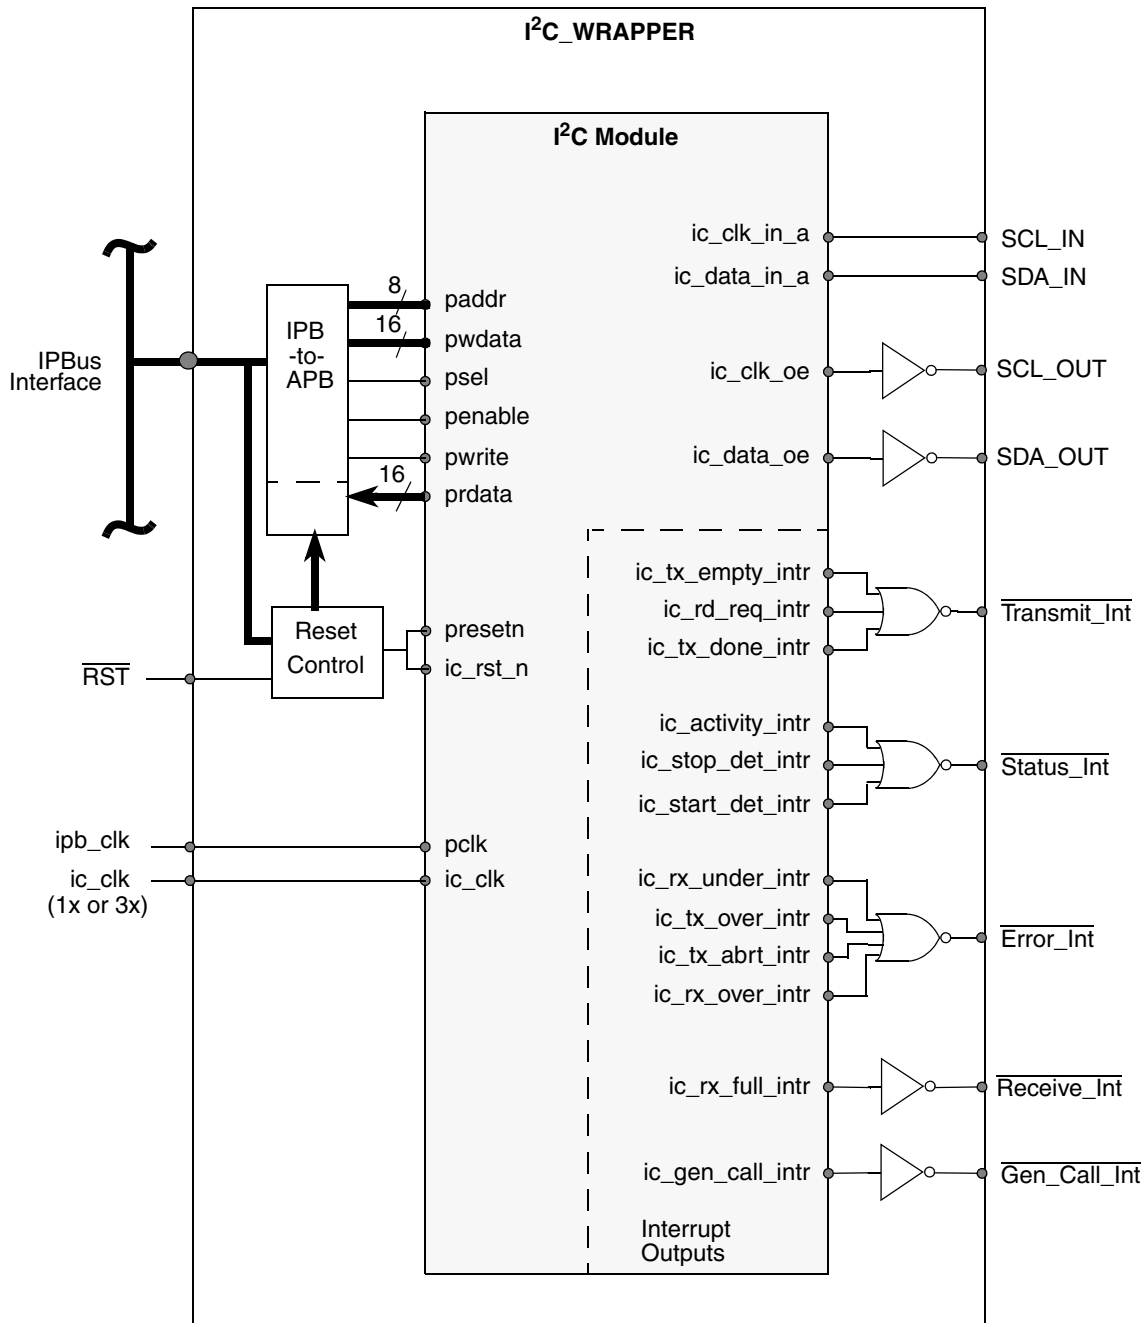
$I^2C$_WRAPPER

$I^2C$ Module

IPBus Interface

IPB -to- APB

8

16

16

paddr

pwdata

psel

penable

pwrite

prdata

Reset Control

presetn

ic_rst_n

$\overline{RST}$

ipb_clk

ic_clk (1x or 3x)

pclk

ic_clk

ic_clk_in_a

ic_data_in_a

ic_clk_oe

ic_data_oe

SCL_IN

SDA_IN

SCL_OUT

SDA_OUT

ic_tx_empty_intr

ic_rd_req_intr

ic_tx_done_intr

$\overline{Transmit\_Int}$

ic_activity_intr

ic_stop_det_intr

ic_start_det_intr

$\overline{Status\_Int}$

ic_rx_under_intr

ic_tx_over_intr

ic_tx_abrt_intr

ic_rx_over_intr

$\overline{Error\_Int}$

ic_rx_full_intr

$\overline{Receive\_Int}$

ic_gen_call_intr

$\overline{Gen\_Call\_Int}$

Interrupt Outputs